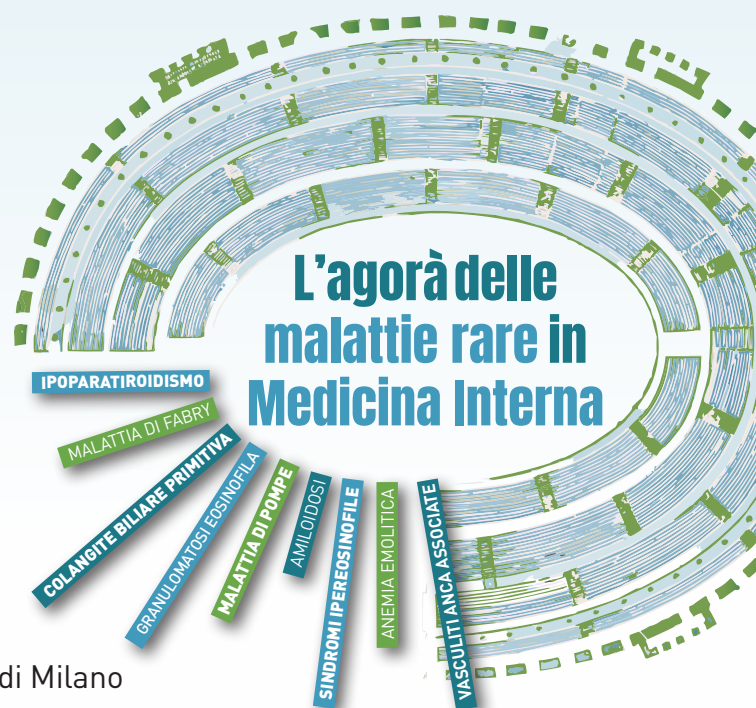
L'agorà delle malattie rare in Medicina Interna

IPOPARATIROIDISMO
MALATTIA DI FABRY
COLANGITE BILIARE PRIMITIVA
GRANULOMATOSI EOSINOFILA
MALATTIA DI POMPE
AMILOIDOSI
SINDROMI IPEREOSINOFILE
ANEMIA EMOLITICA
VASCULITI ANCA ASSOCIATE

di Milano